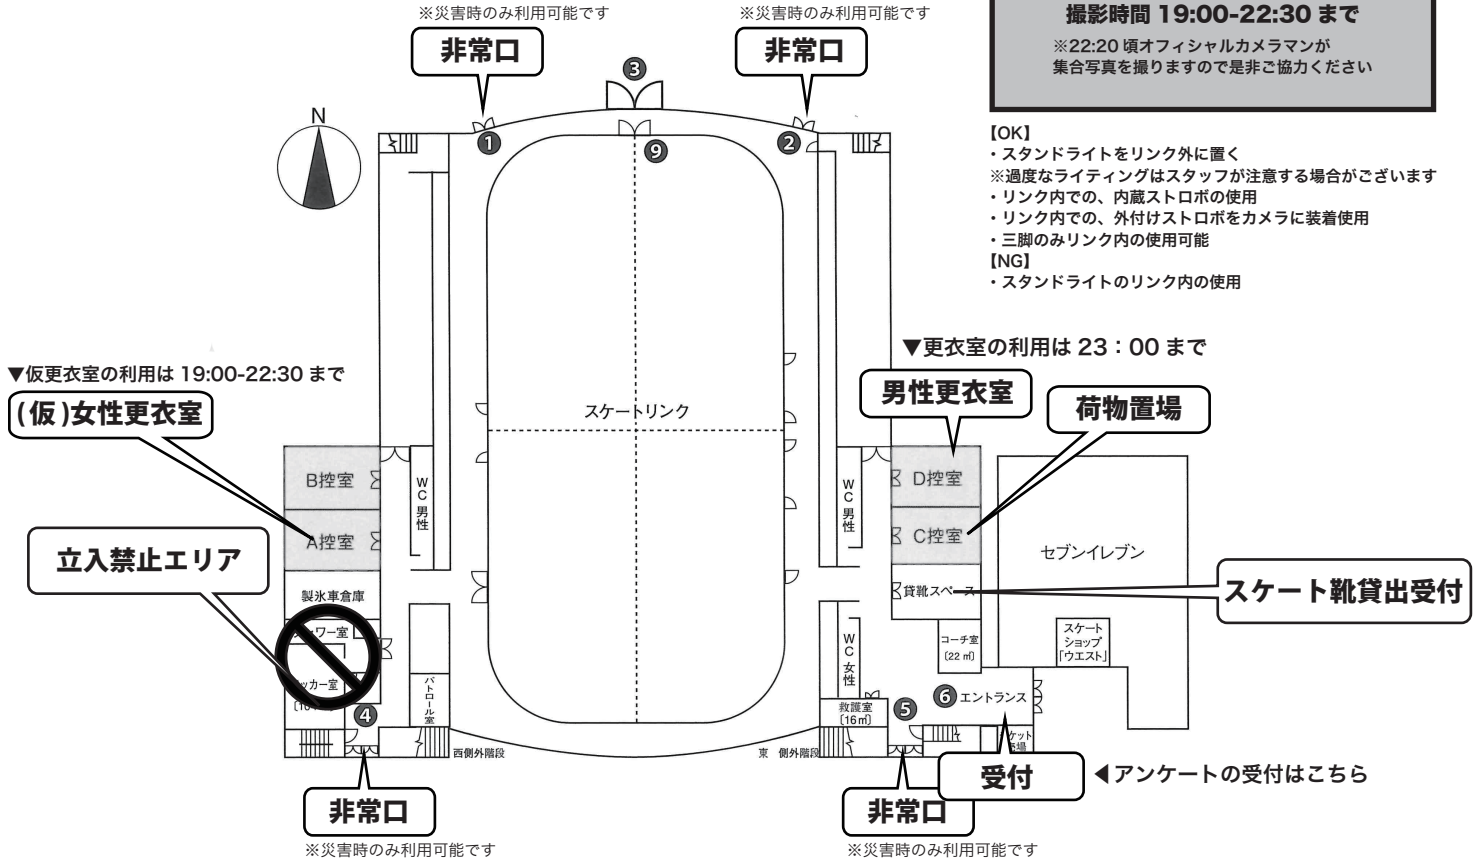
※災害時のみ利用可能です

非常口

※災害時のみ利用可能です

非常口

撮影時間 19:00-22:30 まで

※22:20 頃オフィシャルカメラマンが集合写真を撮りますので是非ご協力ください

【OK】
・スタンドライトをリンク外に置く
※過度なライティングはスタッフが注意する場合がございます
・リンク内での、内蔵ストロボの使用
・リンク内での、外付けストロボをカメラに装着使用
・三脚のみリンク内の使用可能
【NG】
・スタンドライトのリンク内の使用

N

3
1
9
2

▼更衣室の利用は 23：00 まで

▼仮更衣室の利用は 19:00-22:30 まで

(仮)女性更衣室

スケートリンク

男性更衣室

荷物置場

B控室

WC 男性

A控室

D控室

WC 男性

C控室

セブンイレブン

立入禁止エリア

製氷車倉庫

シャワー室

ロッカー室

(10 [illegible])

4

パトロール室

貸靴スペース

スケート靴貸出受付

コーチ室 (22 ㎡)

スケートショップ「ウエスト」

WC 女性

6 エントランス

救護室 (16㎡)

5

チケット売場

西側外階段

東 側外階段

受付

◀アンケートの受付はこちら

非常口

※災害時のみ利用可能です

非常口

※災害時のみ利用可能です